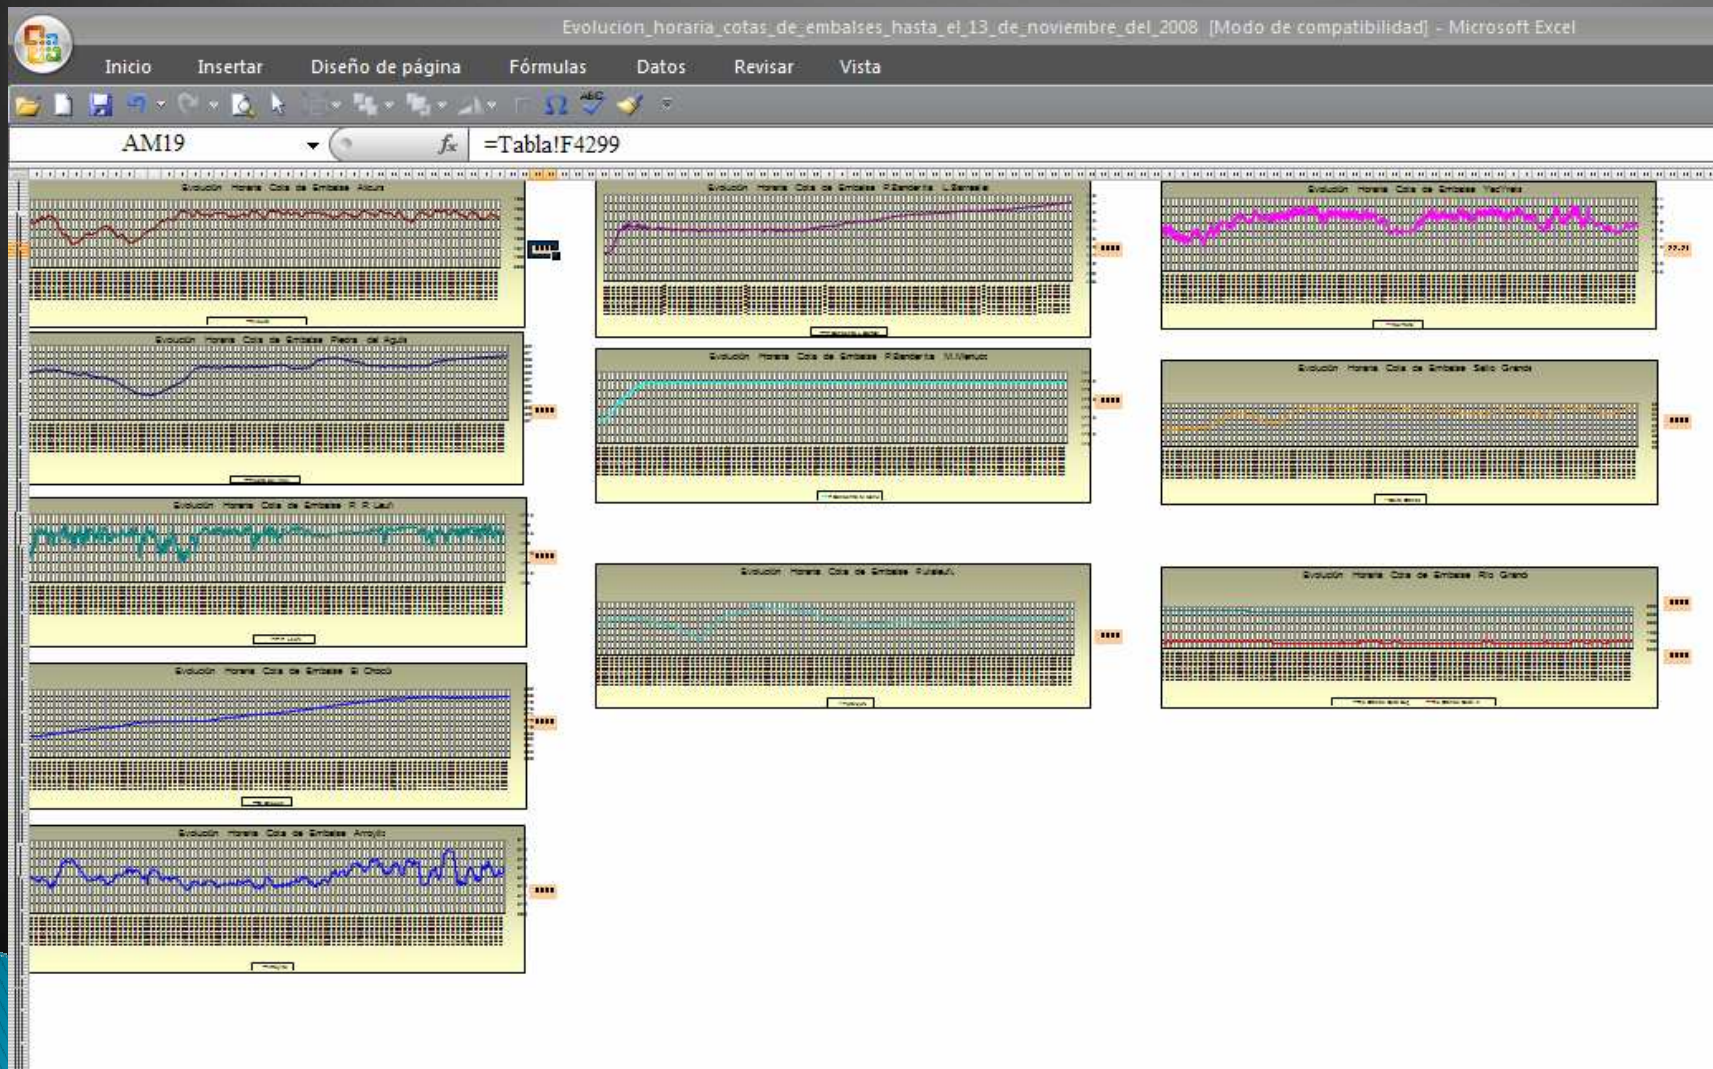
Evolucion_horaria_cotas_de_embalses_hasta_el_13_de_noviembre_del_2008 [Modo de compatibilidad] - Microsoft Excel

Inicio Insertar Diseño de página Fórmulas Datos Revisar Vista

AM19

=Tabla!F4299

Evolución Horaria Cota de Embalse Alicura

Evolución Horaria Cota de Embalse P.Banderita L.Barreales

Evolución Horaria Cota de Embalse Yacyretá

Evolución Horaria Cota de Embalse Piedra del Aguila

Evolución Horaria Cota de Embalse P.Banderita M.Menuco

Evolución Horaria Cota de Embalse Salto Grande

Evolución Horaria Cota de Embalse P. P. Leufu

Evolución Horaria Cota de Embalse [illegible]

Evolución Horaria Cota de Embalse Río Grande

Evolución Horaria Cota de Embalse El Chocón

Evolución Horaria Cota de Embalse Arroyito